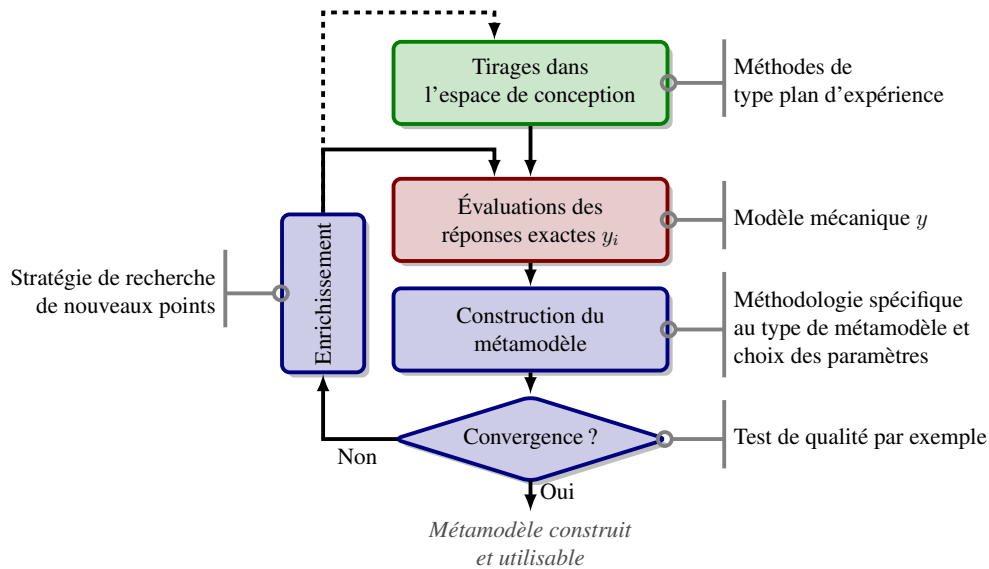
Tirages dans l'espace de conception

Méthodes de type plan d'expérience

Évaluations des réponses exactes $y_i$

Modèle mécanique $y$

Stratégie de recherche de nouveaux points

Enrichissement

Construction du métamodèle

Méthodologie spécifique au type de métamodèle et choix des paramètres

Convergence ?

Test de qualité par exemple

Non

Oui

Métamodèle construit et utilisable